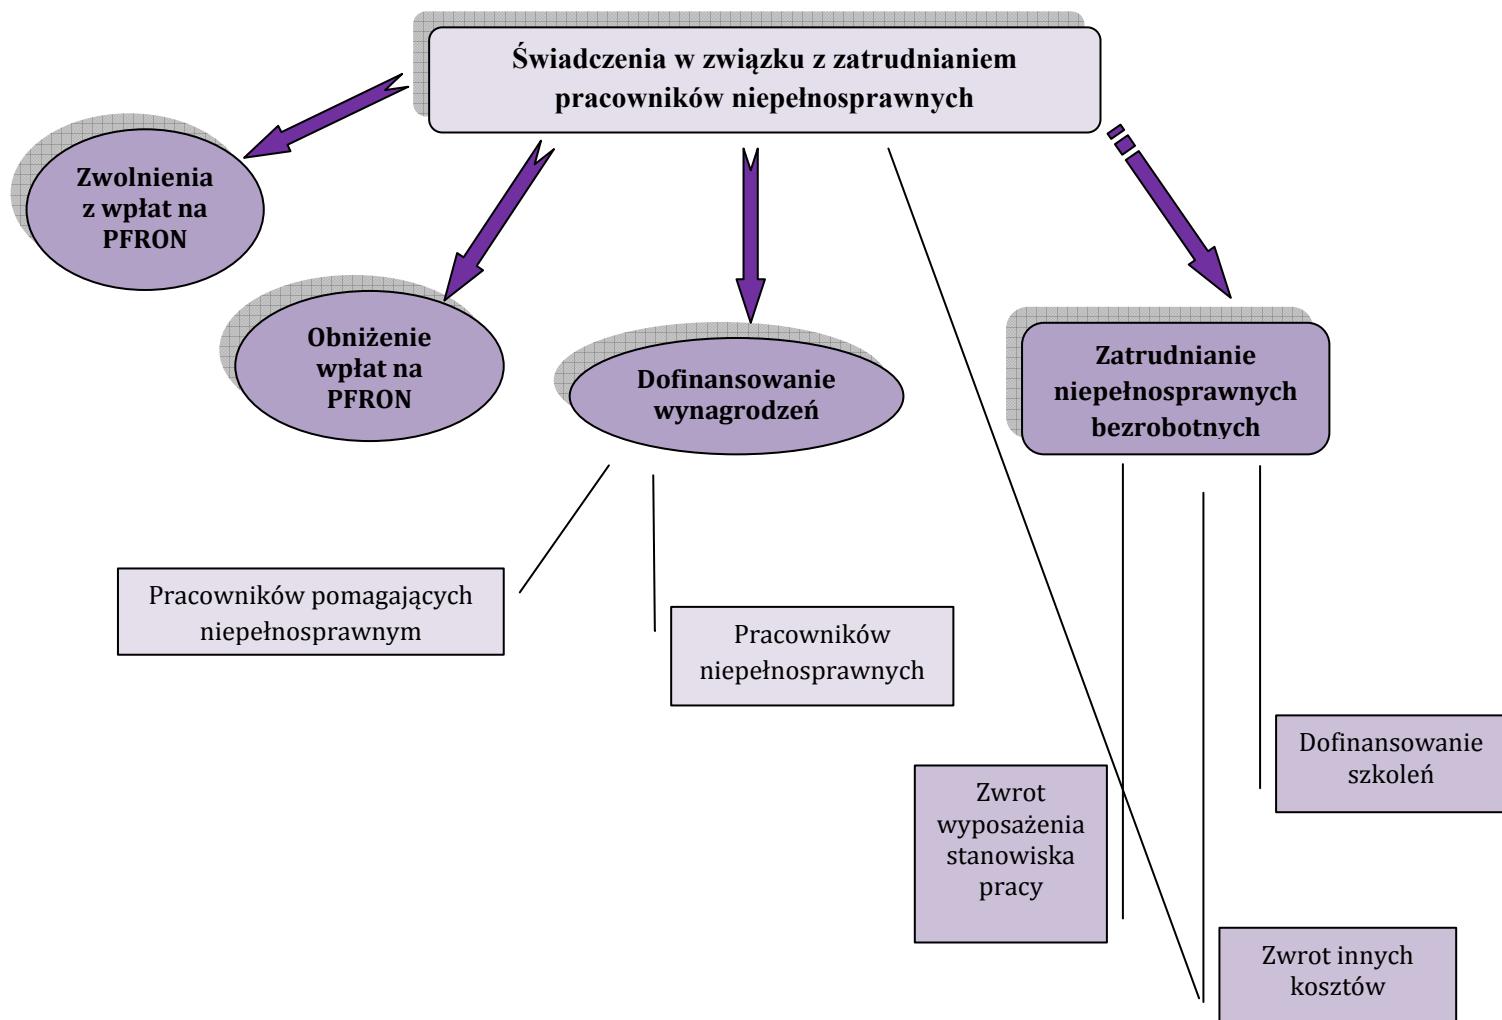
Świadczenia w związku z zatrudnianiem pracowników niepełnosprawnych

Zwolnienia z wpłat na PFRON

Obniżenie wpłat na PFRON

Dofinansowanie wynagrodzeń

Zatrudnianie niepełnosprawnych bezrobotnych

Pracowników pomagających niepełnosprawnym

Pracowników niepełnosprawnych

Dofinansowanie szkoleń

Zwrot wyposażenia stanowiska pracy

Zwrot innych kosztów